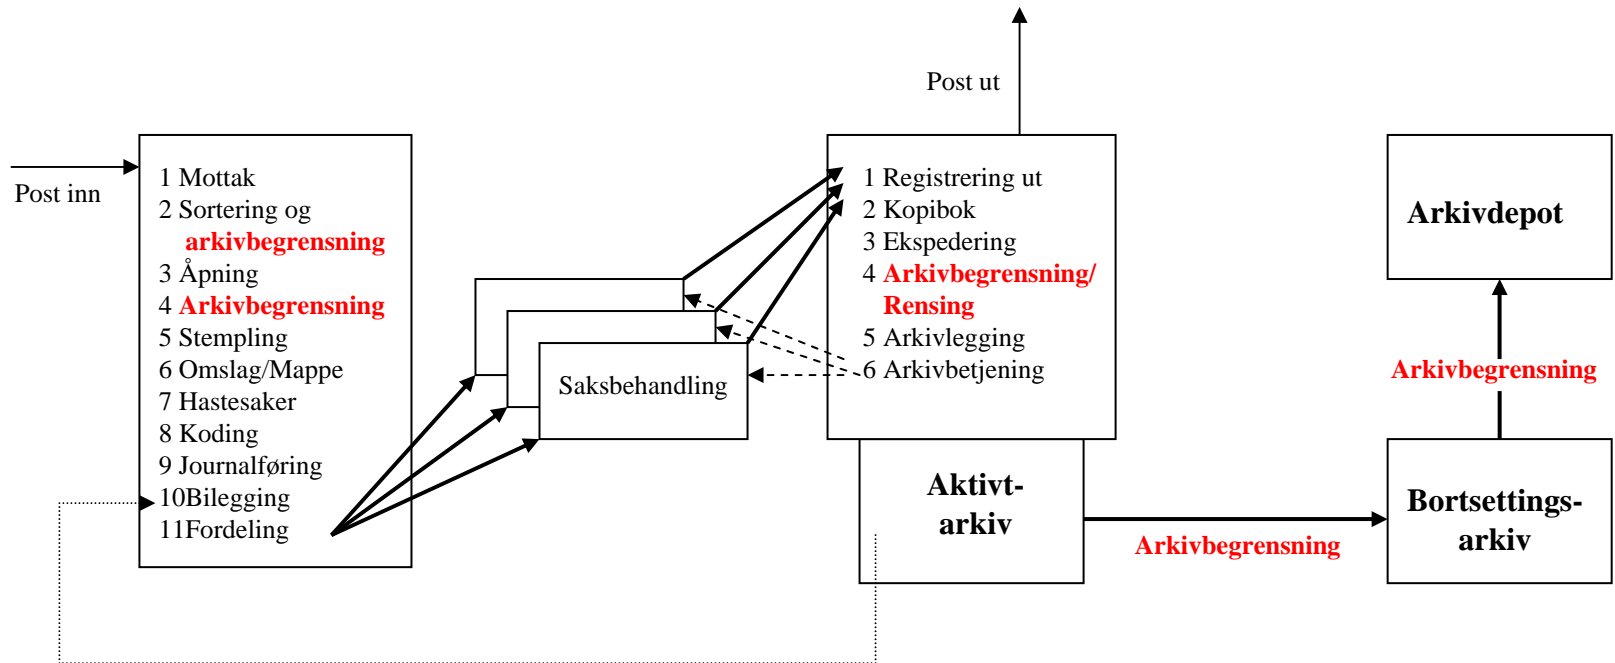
Post ut

Post inn

1 Mottak
2 Sortering og
arkivbegrensning
3 Åpning
4 Arkivbegrensning
5 Stempling
6 Omslag/Mappe
7 Hastesaker
8 Koding
9 Journalføring
10Bilegging
11Fordeling

Saksbehandling

1 Registrering ut
2 Kopibok
3 Ekspedering
4 Arkivbegrensning/
Rensing
5 Arkivlegging
6 Arkivbetjening

Aktivt-
arkiv

Arkivbegrensning

Arkivdepot

Arkivbegrensning

Bortsettings-
arkiv